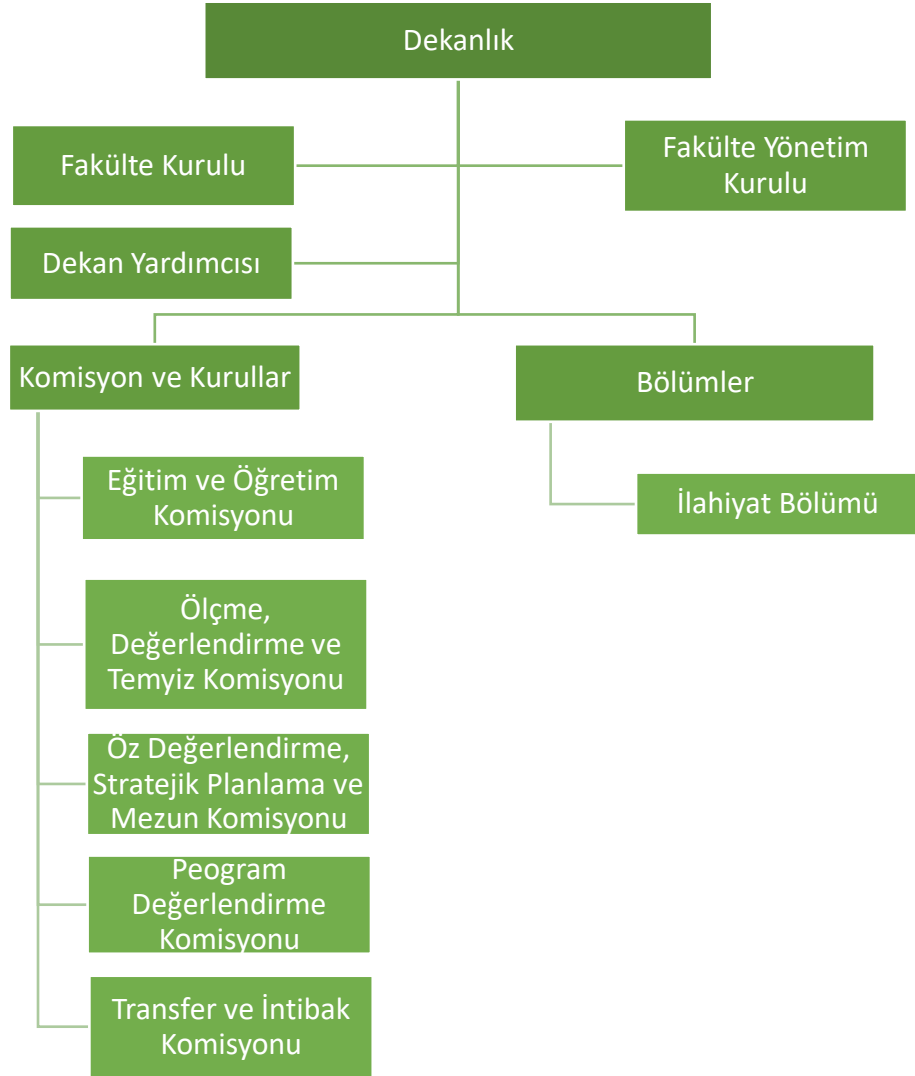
Dekanlık

Fakülte Kurulu

Fakülte Yönetim Kurulu

Dekan Yardımcısı

Komisyon ve Kurullar

Bölümler

Eğitim ve Öğretim Komisyonu

İlahiyat Bölümü

Ölçme, Değerlendirme ve Temyiz Komisyonu

Öz Değerlendirme, Stratejik Planlama ve Mezun Komisyonu

Peogram Değerlendirme Komisyonu

Transfer ve İntibak Komisyonu